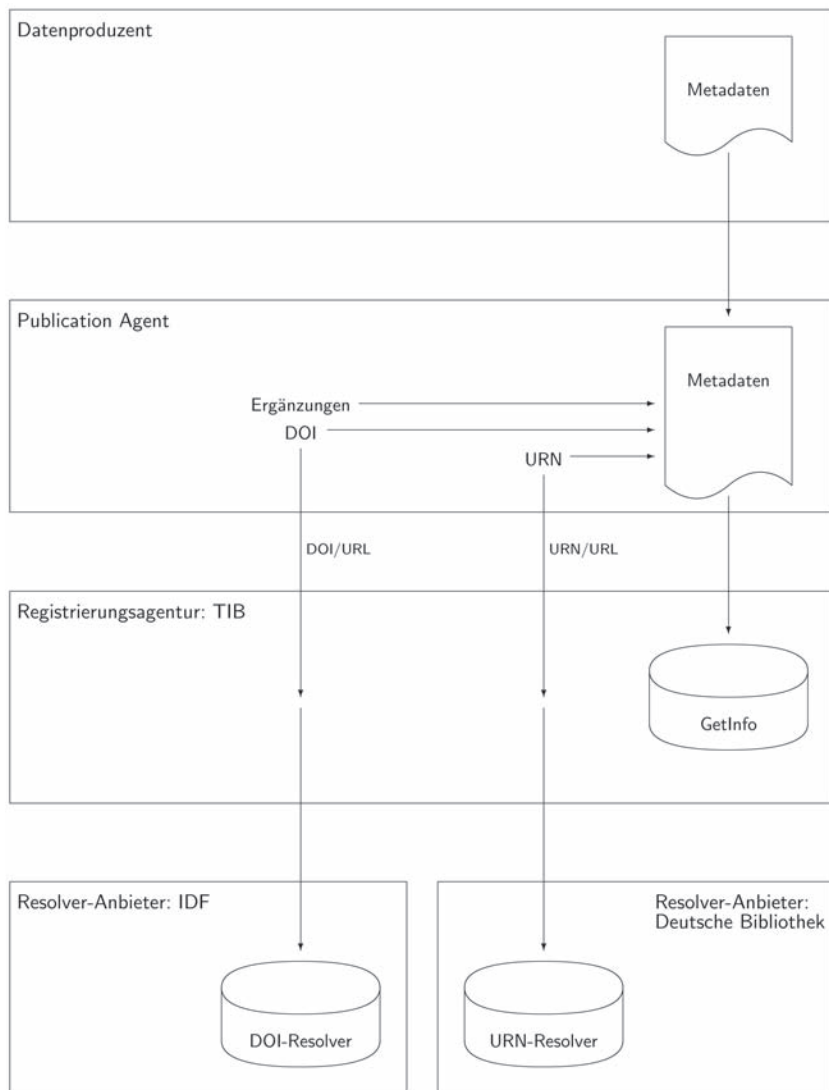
Datenproduzent

Metadaten

Publication Agent

Metadaten

Ergänzungen

DOI

URN

DOI/URL

URN/URL

Registrierungsagentur: TIB

GetInfo

Resolver-Anbieter: IDF

DOI-Resolver

Resolver-Anbieter: Deutsche Bibliothek

URN-Resolver